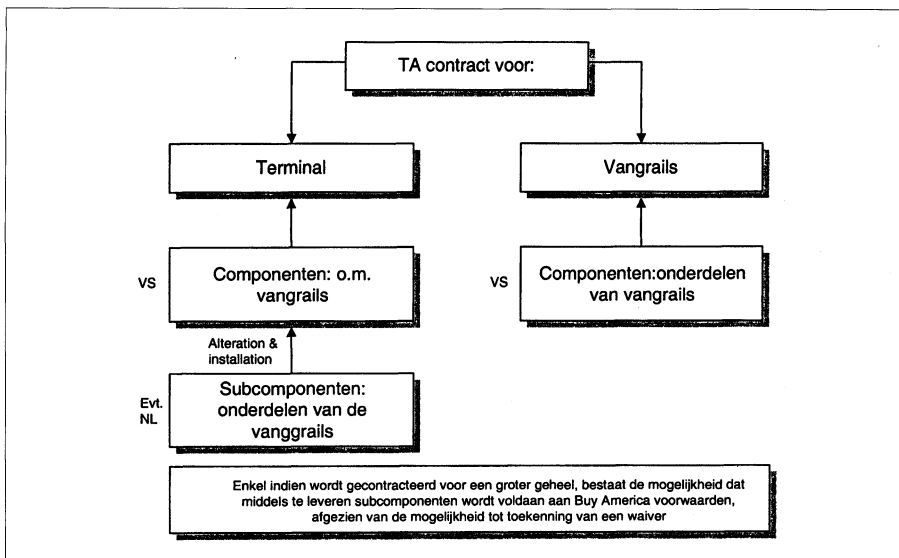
TA contract voor:

Terminal

Vangrails

VS

Componenten: o.m. vangrails

VS

Componenten:onderdelen van vangrails

Alteration & installation

Evt. NL

Subcomponenten: onderdelen van de vanggrails

Enkel indien wordt gecontracteerd voor een groter geheel, bestaat de mogelijkheid dat middels te leveren subcomponenten wordt voldaan aan Buy America voorwaarden, afgezien van de mogelijkheid tot toekenning van een waiver